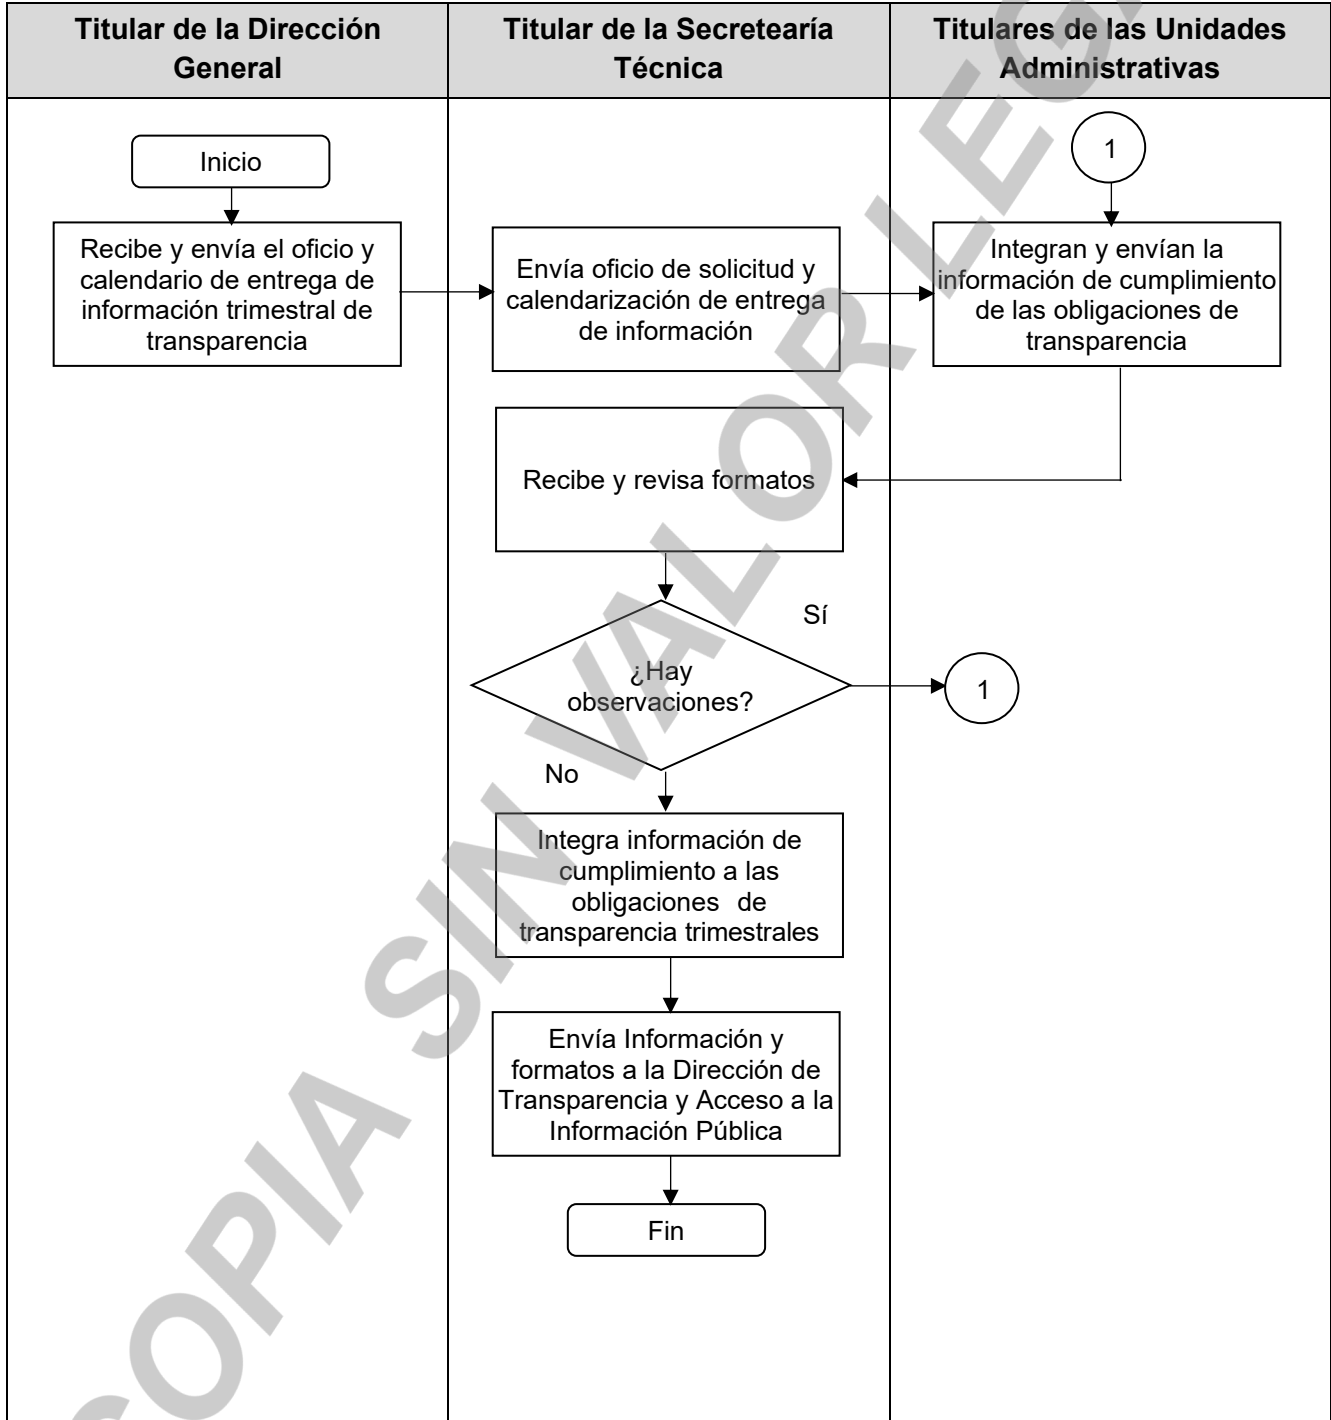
Titular de la Dirección General

Titular de la Secretearía Técnica

Titulares de las Unidades Administrativas

Inicio

Recibe y envía el oficio y calendario de entrega de información trimestral de transparencia

Envía oficio de solicitud y calendarización de entrega de información

1

Integran y envían la información de cumplimiento de las obligaciones de transparencia

Recibe y revisa formatos

¿Hay observaciones?

Sí

1

No

Integra información de cumplimiento a las obligaciones de transparencia trimestrales

Envía Información y formatos a la Dirección de Transparencia y Acceso a la Información Pública

Fin

COPIA SIN VALOR LEGAL